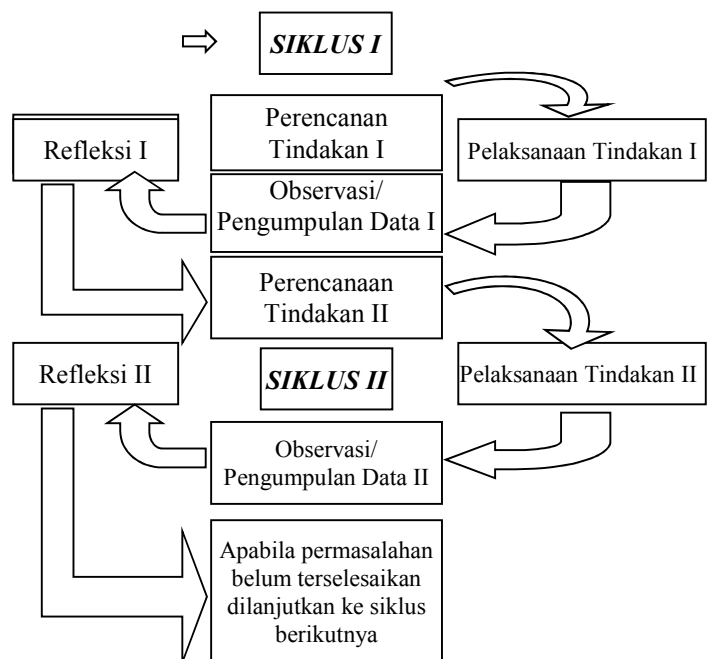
⇨ SIKLUS I

Perencanaan Tindakan I

Refleksi I

Pelaksanaan Tindakan I

Observasi/ Pengumpulan Data I

Perencanaan Tindakan II

Refleksi II

SIKLUS II

Pelaksanaan Tindakan II

Observasi/ Pengumpulan Data II

Apabila permasalahan belum terselesaikan dilanjutkan ke siklus berikutnya